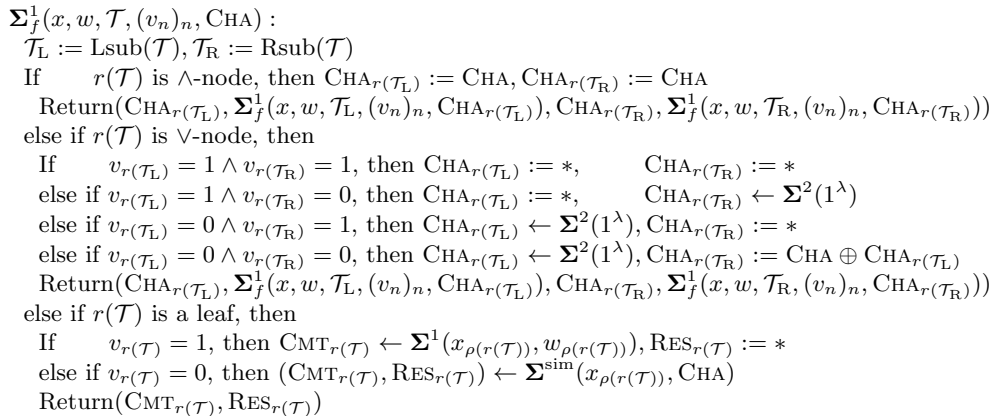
$\mathbf{\Sigma}^1_f(x, w, \mathcal{T}, (v_n)_n, \textsc{Cha})$ :
$\mathcal{T}_{\mathrm{L}} := \mathrm{Lsub}(\mathcal{T}), \mathcal{T}_{\mathrm{R}} := \mathrm{Rsub}(\mathcal{T})$
If $r(\mathcal{T})$ is $\wedge$-node, then $\textsc{Cha}_{r(\mathcal{T}_{\mathrm{L}})} := \textsc{Cha}, \textsc{Cha}_{r(\mathcal{T}_{\mathrm{R}})} := \textsc{Cha}$
Return$(\textsc{Cha}_{r(\mathcal{T}_{\mathrm{L}})}, \mathbf{\Sigma}^1_f(x, w, \mathcal{T}_{\mathrm{L}}, (v_n)_n, \textsc{Cha}_{r(\mathcal{T}_{\mathrm{L}})}), \textsc{Cha}_{r(\mathcal{T}_{\mathrm{R}})}, \mathbf{\Sigma}^1_f(x, w, \mathcal{T}_{\mathrm{R}}, (v_n)_n, \textsc{Cha}_{r(\mathcal{T}_{\mathrm{R}})}))$
else if $r(\mathcal{T})$ is $\vee$-node, then
If $v_{r(\mathcal{T}_{\mathrm{L}})} = 1 \wedge v_{r(\mathcal{T}_{\mathrm{R}})} = 1$, then $\textsc{Cha}_{r(\mathcal{T}_{\mathrm{L}})} := *, \quad \textsc{Cha}_{r(\mathcal{T}_{\mathrm{R}})} := *$
else if $v_{r(\mathcal{T}_{\mathrm{L}})} = 1 \wedge v_{r(\mathcal{T}_{\mathrm{R}})} = 0$, then $\textsc{Cha}_{r(\mathcal{T}_{\mathrm{L}})} := *, \quad \textsc{Cha}_{r(\mathcal{T}_{\mathrm{R}})} \leftarrow \mathbf{\Sigma}^2(1^\lambda)$
else if $v_{r(\mathcal{T}_{\mathrm{L}})} = 0 \wedge v_{r(\mathcal{T}_{\mathrm{R}})} = 1$, then $\textsc{Cha}_{r(\mathcal{T}_{\mathrm{L}})} \leftarrow \mathbf{\Sigma}^2(1^\lambda), \textsc{Cha}_{r(\mathcal{T}_{\mathrm{R}})} := *$
else if $v_{r(\mathcal{T}_{\mathrm{L}})} = 0 \wedge v_{r(\mathcal{T}_{\mathrm{R}})} = 0$, then $\textsc{Cha}_{r(\mathcal{T}_{\mathrm{L}})} \leftarrow \mathbf{\Sigma}^2(1^\lambda), \textsc{Cha}_{r(\mathcal{T}_{\mathrm{R}})} := \textsc{Cha} \oplus \textsc{Cha}_{r(\mathcal{T}_{\mathrm{L}})}$
Return$(\textsc{Cha}_{r(\mathcal{T}_{\mathrm{L}})}, \mathbf{\Sigma}^1_f(x, w, \mathcal{T}_{\mathrm{L}}, (v_n)_n, \textsc{Cha}_{r(\mathcal{T}_{\mathrm{L}})}), \textsc{Cha}_{r(\mathcal{T}_{\mathrm{R}})}, \mathbf{\Sigma}^1_f(x, w, \mathcal{T}_{\mathrm{R}}, (v_n)_n, \textsc{Cha}_{r(\mathcal{T}_{\mathrm{R}})}))$
else if $r(\mathcal{T})$ is a leaf, then
If $v_{r(\mathcal{T})} = 1$, then $\textsc{Cmt}_{r(\mathcal{T})} \leftarrow \mathbf{\Sigma}^1(x_{\rho(r(\mathcal{T}))}, w_{\rho(r(\mathcal{T}))}), \textsc{Res}_{r(\mathcal{T})} := *$
else if $v_{r(\mathcal{T})} = 0$, then $(\textsc{Cmt}_{r(\mathcal{T})}, \textsc{Res}_{r(\mathcal{T})}) \leftarrow \mathbf{\Sigma}^{\mathrm{sim}}(x_{\rho(r(\mathcal{T}))}, \textsc{Cha})$
Return$(\textsc{Cmt}_{r(\mathcal{T})}, \textsc{Res}_{r(\mathcal{T})})$